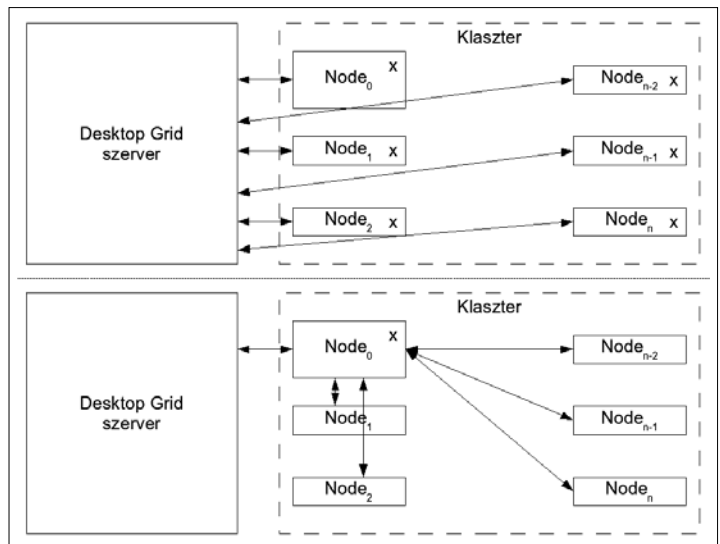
Desktop Grid szerver

Klaszter

Node$_0$ x

Node$_1$ x

Node$_2$ x

Node$_{n-2}$ x

Node$_{n-1}$ x

Node$_n$ x

Desktop Grid szerver

Klaszter

Node$_0$ x

Node$_1$

Node$_2$

Node$_{n-2}$

Node$_{n-1}$

Node$_n$